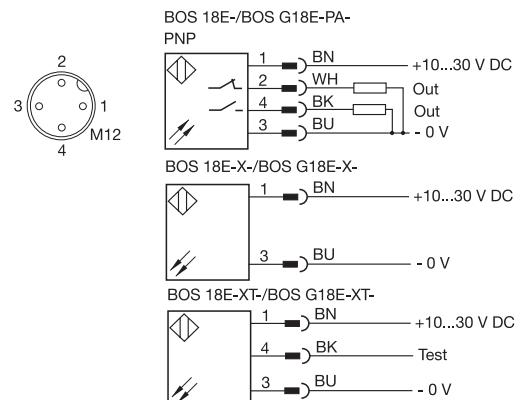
2
3
1
4
M12

BOS 18E-/BOS G18E-PA-PNP

1 BN +10...30 V DC
2 WH Out
4 BK Out
3 BU - 0 V

BOS 18E-X-/BOS G18E-X-

1 BN +10...30 V DC
3 BU - 0 V

BOS 18E-XT-/BOS G18E-XT-

1 BN +10...30 V DC
4 BK Test
3 BU - 0 V